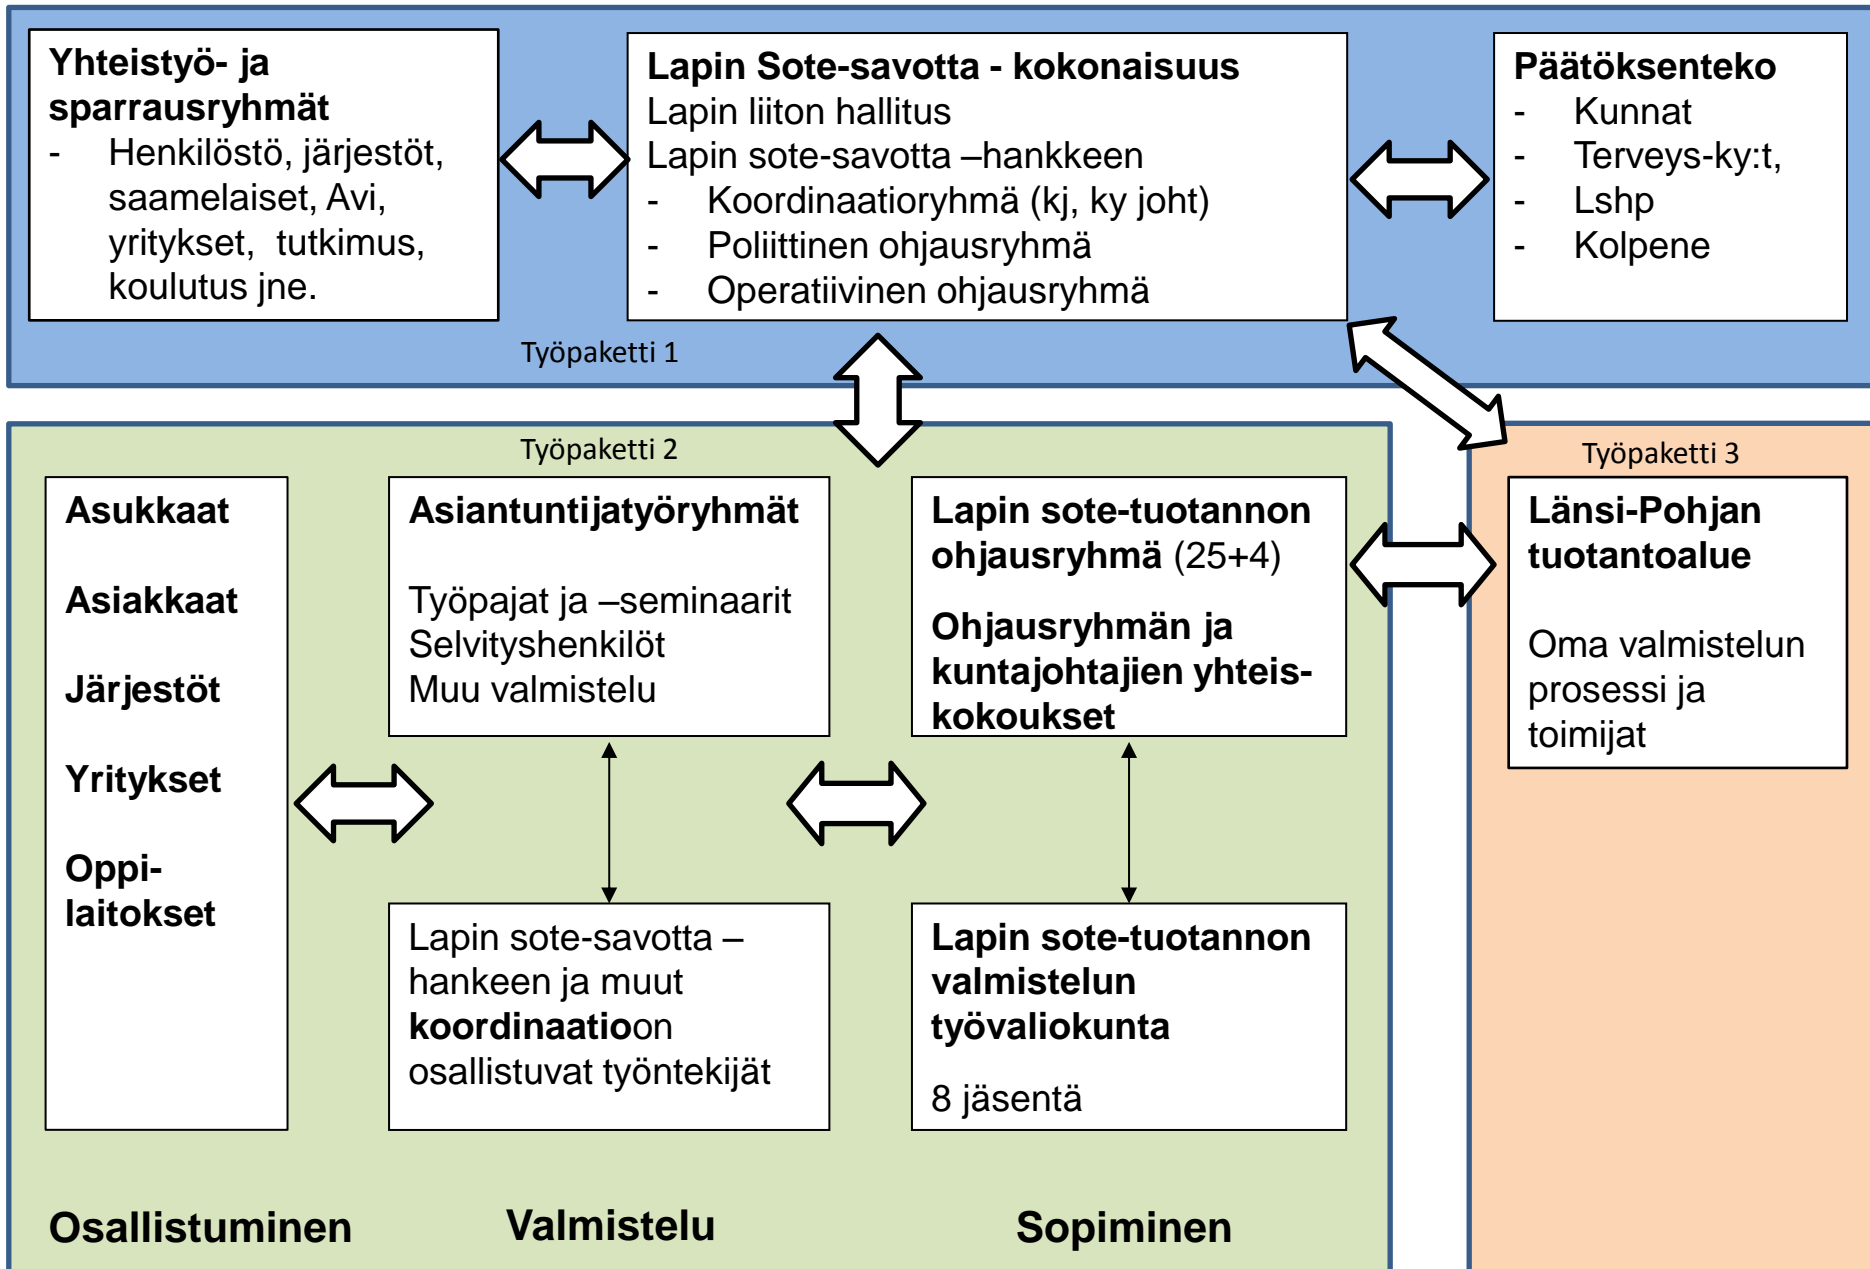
**Yhteistyö- ja sparrausryhmät**
- Henkilöstö, järjestöt, saamelaiset, Avi, yritykset, tutkimus, koulutus jne.

**Lapin Sote-savotta - kokonaisuus**
Lapin liiton hallitus
Lapin sote-savotta –hankkeen
- Koordinaatioryhmä (kj, ky joht)
- Poliittinen ohjausryhmä
- Operatiivinen ohjausryhmä

**Päätöksenteko**
- Kunnat
- Terveys-ky:t,
- Lshp
- Kolpene

Työpaketti 1

Työpaketti 2

Työpaketti 3

**Asukkaat**

**Asiakkaat**

**Järjestöt**

**Yritykset**

**Oppilaitokset**

**Asiantuntijatyöryhmät**

Työpajat ja –seminaarit
Selvityshenkilöt
Muu valmistelu

**Lapin sote-tuotannon ohjausryhmä** (25+4)

**Ohjausryhmän ja kuntajohtajien yhteiskokoukset**

**Länsi-Pohjan tuotantoalue**

Oma valmistelun prosessi ja toimijat

Lapin sote-savotta –hankeen ja muut **koordinaatio**on osallistuvat työntekijät

**Lapin sote-tuotannon valmistelun työvaliokunta**

8 jäsentä

**Osallistuminen**

**Valmistelu**

**Sopiminen**